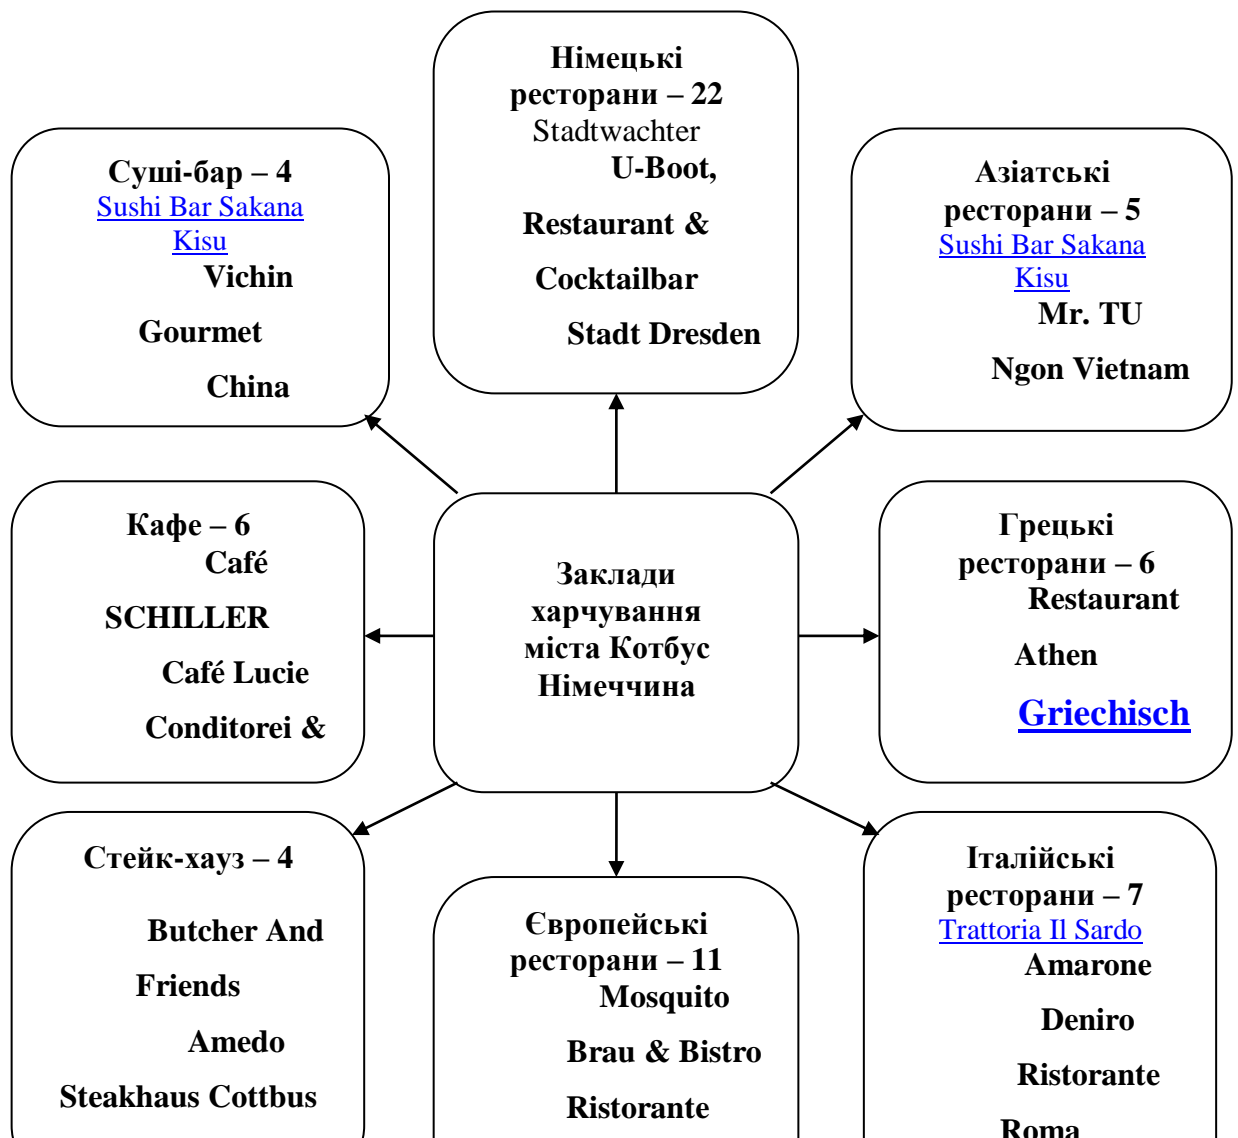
Німецькі ресторани – 22
Stadtwachter
U-Boot,
Restaurant &
Cocktailbar
Stadt Dresden

Суші-бар – 4
Sushi Bar Sakana Kisu
Vichin
Gourmet
China

Азіатські ресторани – 5
Sushi Bar Sakana Kisu
Mr. TU
Ngon Vietnam

Кафе – 6
Café
SCHILLER
Café Lucie
Conditorei &

Заклади харчування міста Котбус Німеччина

Грецькі ресторани – 6
Restaurant
Athen
Griechisch

Стейк-хауз – 4
Butcher And
Friends
Amedo
Steakhaus Cottbus

Європейські ресторани – 11
Mosquito
Brau & Bistro
Ristorante

Італійські ресторани – 7
Trattoria Il Sardo
Amarone
Deniro
Ristorante
Roma